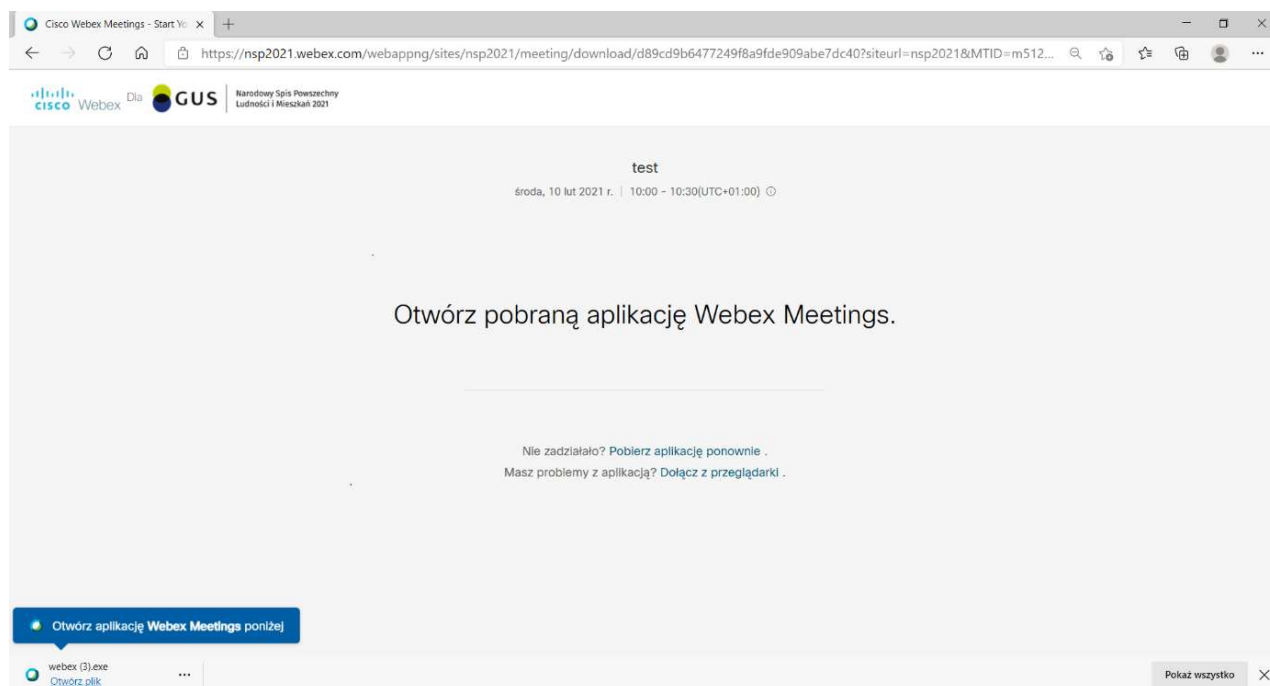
Cisco Webex Meetings - Start Yo ×

https://nsp2021.webex.com/webappng/sites/nsp2021/meeting/download/d89cd9b6477249f8a9fde909abe7dc40?siteurl=nsp2021&MTID=m512...

cisco Webex Dla GUS Narodowy Spis Powszechny Ludności i Mieszkań 2021

test

środa, 10 lut 2021 r. | 10:00 - 10:30(UTC+01:00)

Otwórz pobraną aplikację Webex Meetings.

Nie zadziałało? Pobierz aplikację ponownie .
Masz problemy z aplikacją? Dołącz z przeglądarki .

Otwórz aplikację Webex Meetings poniżej

webex (3).exe
Otwórz plik

...

Pokaż wszystko ×